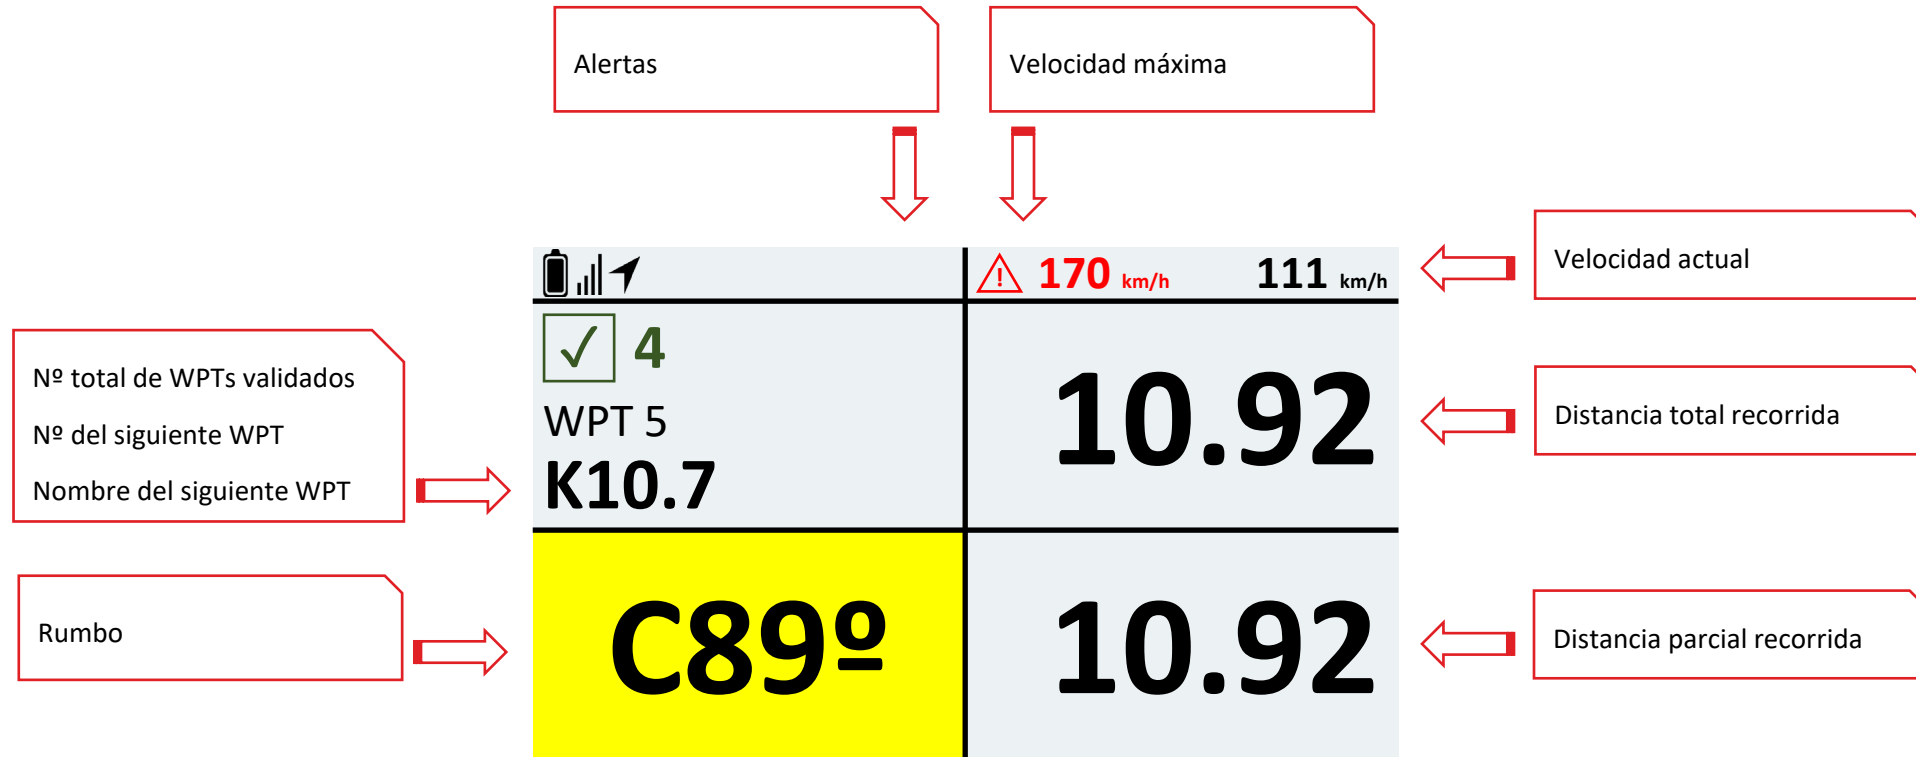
Alertas

Velocidad máxima

170 km/h

111 km/h

Velocidad actual

Nº total de WPTs validados

Nº del siguiente WPT

Nombre del siguiente WPT

4

WPT 5

K10.7

10.92

Distancia total recorrida

Rumbo

C89º

10.92

Distancia parcial recorrida